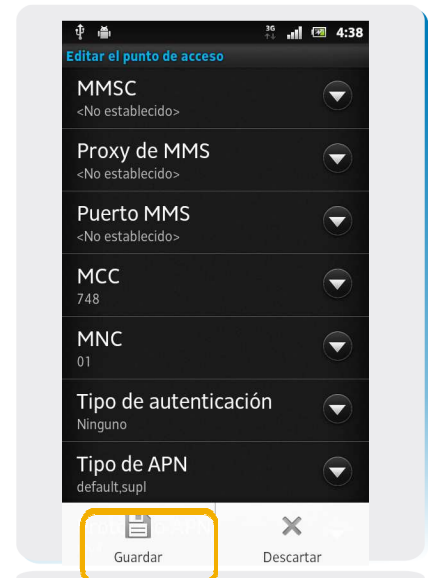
3G 4:38

Editar el punto de acceso

MMSC
<No establecido>

Proxy de MMS
<No establecido>

Puerto MMS
<No establecido>

MCC
748

MNC
01

Tipo de autenticación
Ninguno

Tipo de APN
default,supl

Guardar

Descartar